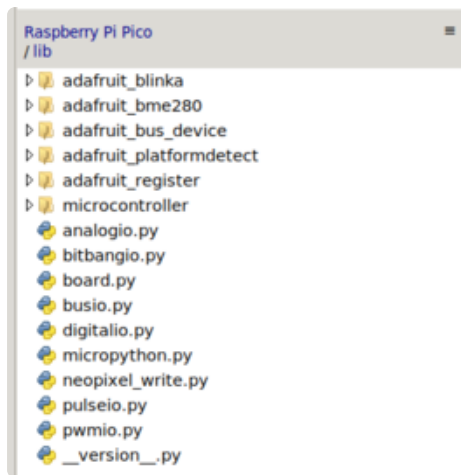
Raspberry Pi Pico
/ lib

≡

adafruit_blinka
adafruit_bme280
adafruit_bus_device
adafruit_platformdetect
adafruit_register
microcontroller
analogio.py
bitbangio.py
board.py
busio.py
digitalio.py
micropython.py
neopixel_write.py
pulseio.py
pwmio.py
__version__.py